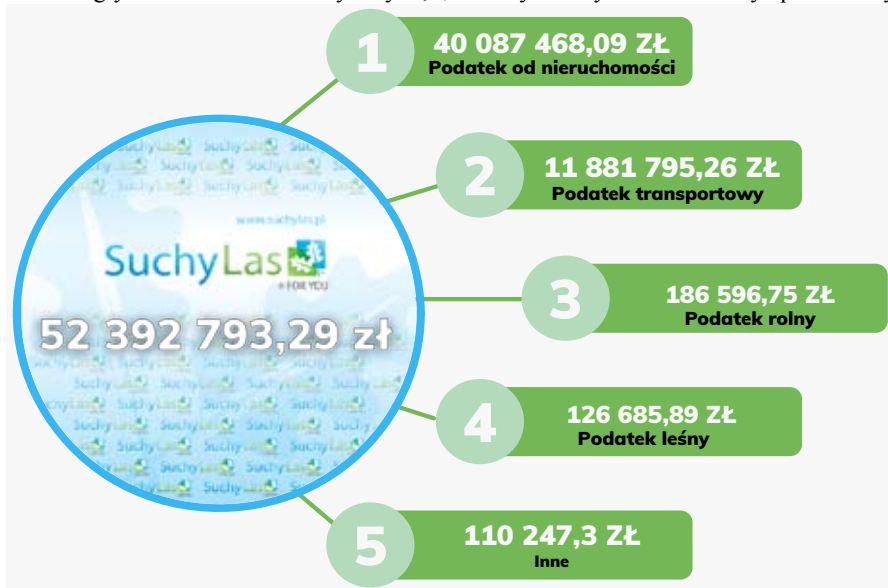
www.suchylas.pl

SuchyLas
FOR YOU

52 392 793,29 zł

1
40 087 468,09 ZŁ
Podatek od nieruchomości

2
11 881 795,26 ZŁ
Podatek transportowy

3
186 596,75 ZŁ
Podatek rolny

4
126 685,89 ZŁ
Podatek leśny

5
110 247,3 ZŁ
Inne